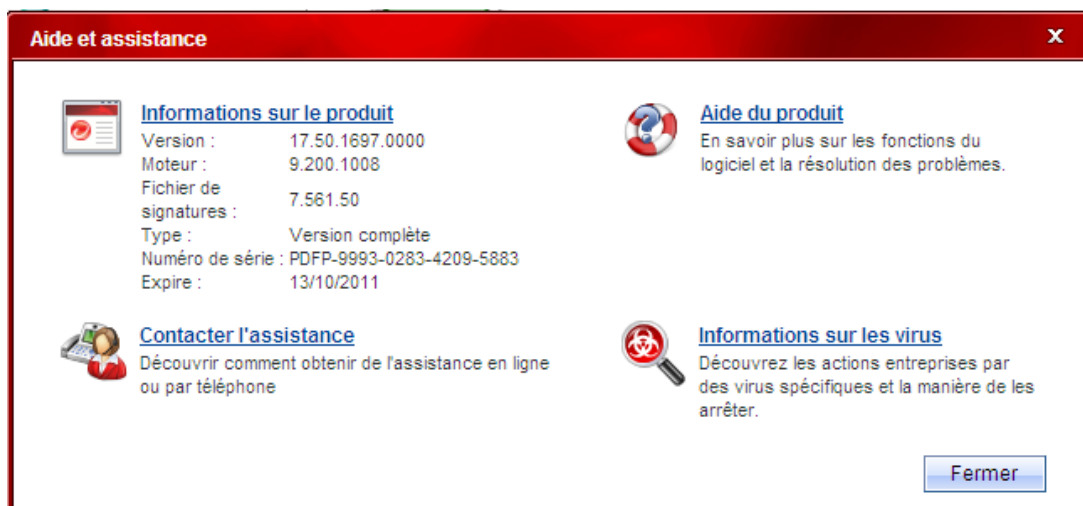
Aide et assistance

X

Informations sur le produit

| | |
|---|---|
| Version : | 17.50.1697.0000 |
| Moteur : | 9.200.1008 |
| Fichier de signatures : | 7.561.50 |
| Type : | Version complète |
| Numéro de série : | PDFP-9993-0283-4209-5883 |
| Expire : | 13/10/2011 |

Aide du produit

En savoir plus sur les fonctions du logiciel et la résolution des problèmes.

Contacter l'assistance

Découvrir comment obtenir de l'assistance en ligne ou par téléphone

Informations sur les virus

Découvrez les actions entreprises par des virus spécifiques et la manière de les arrêter.

Fermer